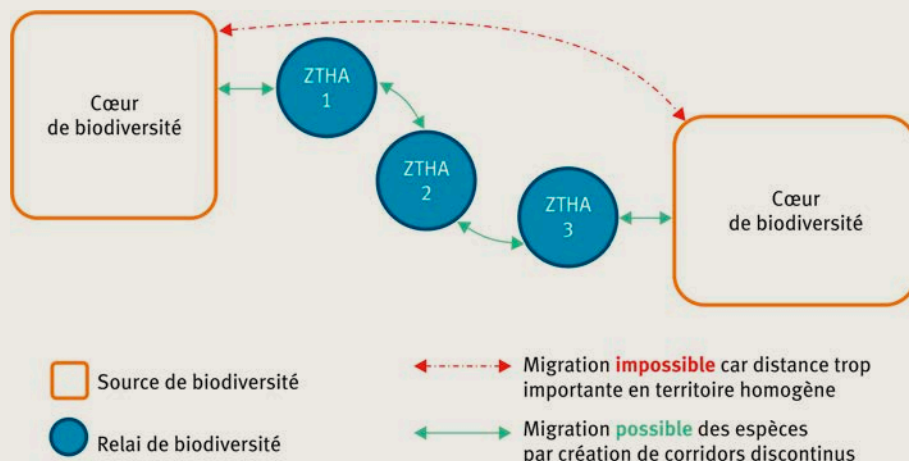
Cœur de biodiversité

ZTHA 1

ZTHA 2

ZTHA 3

Cœur de biodiversité

Source de biodiversité

Relai de biodiversité

Migration impossible car distance trop importante en territoire homogène

Migration possible des espèces par création de corridors discontinus